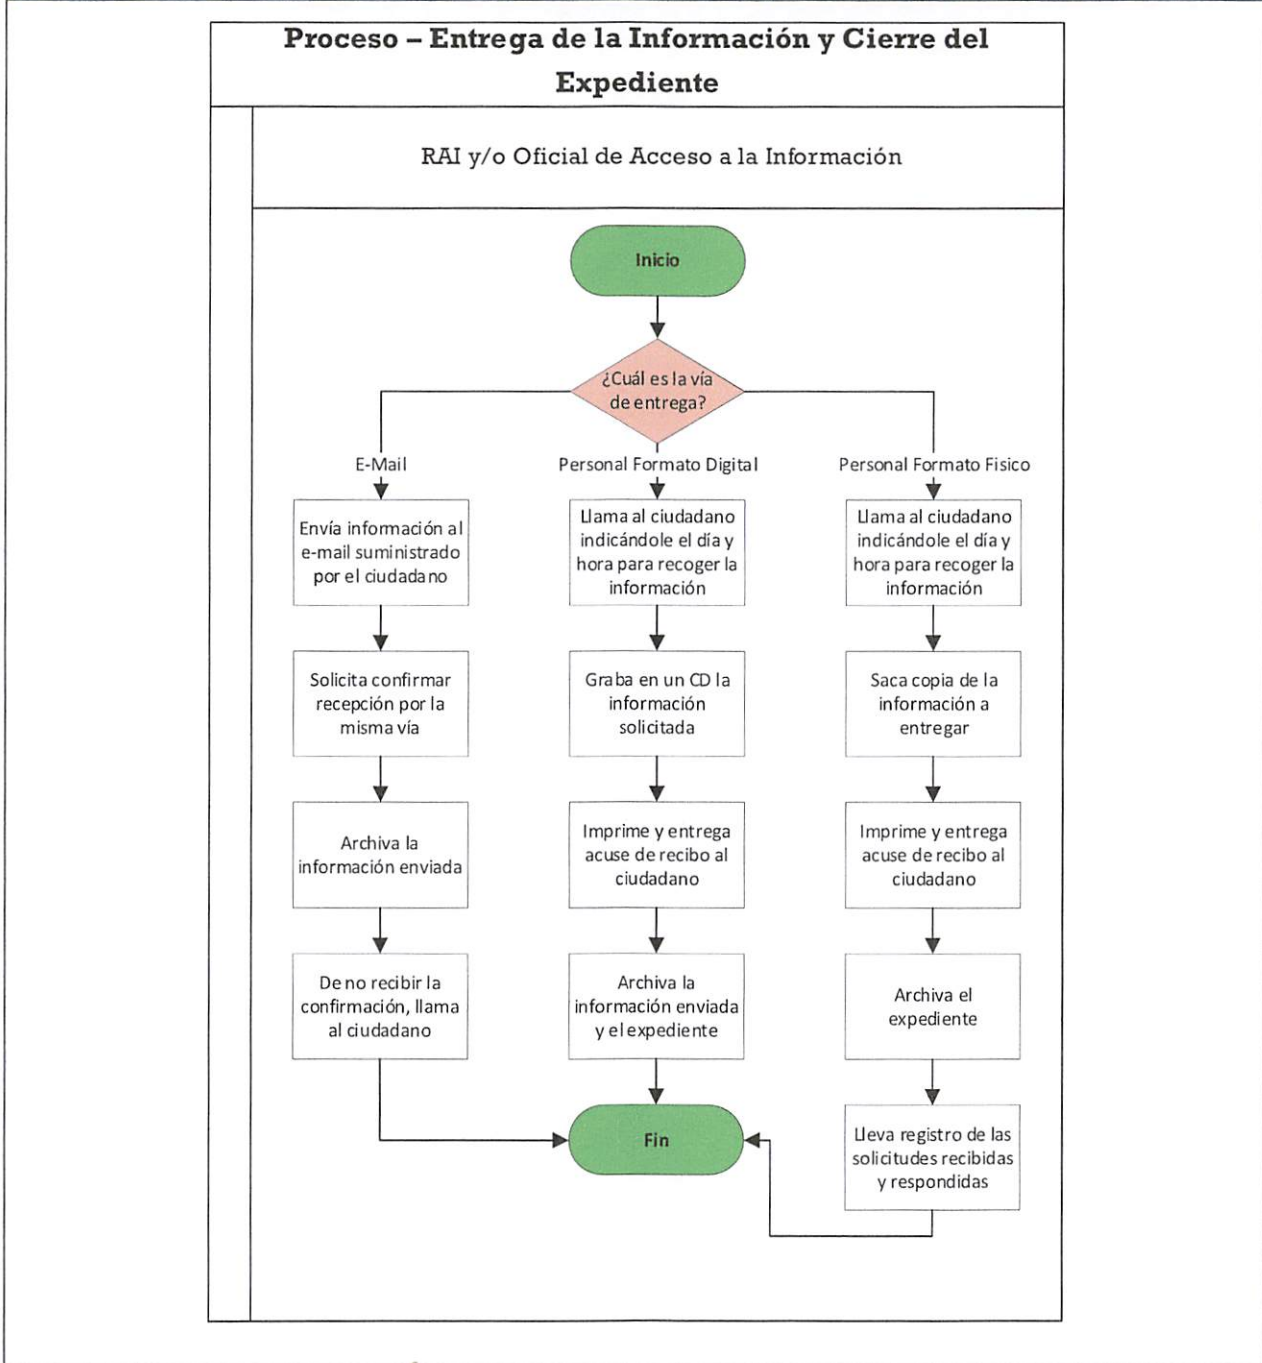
Proceso – Entrega de la Información y Cierre del Expediente

RAI y/o Oficial de Acceso a la Información

Inicio

¿Cuál es la vía de entrega?

E-Mail

Personal Formato Digital

Personal Formato Fisico

Envía información al e-mail suministrado por el ciudadano

Solicita confirmar recepción por la misma vía

Archiva la información enviada

De no recibir la confirmación, llama al ciudadano

Llama al ciudadano indicándole el día y hora para recoger la información

Graba en un CD la información solicitada

Imprime y entrega acuse de recibo al ciudadano

Archiva la información enviada y el expediente

Llama al ciudadano indicándole el día y hora para recoger la información

Saca copia de la información a entregar

Imprime y entrega acuse de recibo al ciudadano

Archiva el expediente

Lleva registro de las solicitudes recibidas y respondidas

Fin